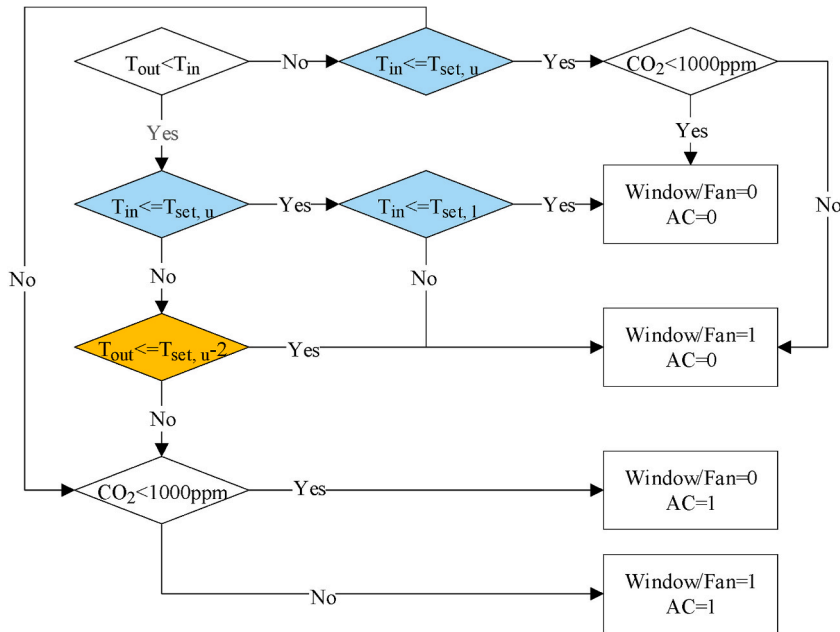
$T_{out}<T_{in}$

No

$T_{in}<=T_{set,\,u}$

Yes

$CO_2<1000$ppm

Yes

Yes

$T_{in}<=T_{set,\,u}$

Yes

$T_{in}<=T_{set,\,l}$

Yes

Window/Fan=0
AC=0

No

No

No

No

$T_{out}<=T_{set,\,u}-2$

Yes

Window/Fan=1
AC=0

No

$CO_2<1000$ppm

Yes

Window/Fan=0
AC=1

No

Window/Fan=1
AC=1